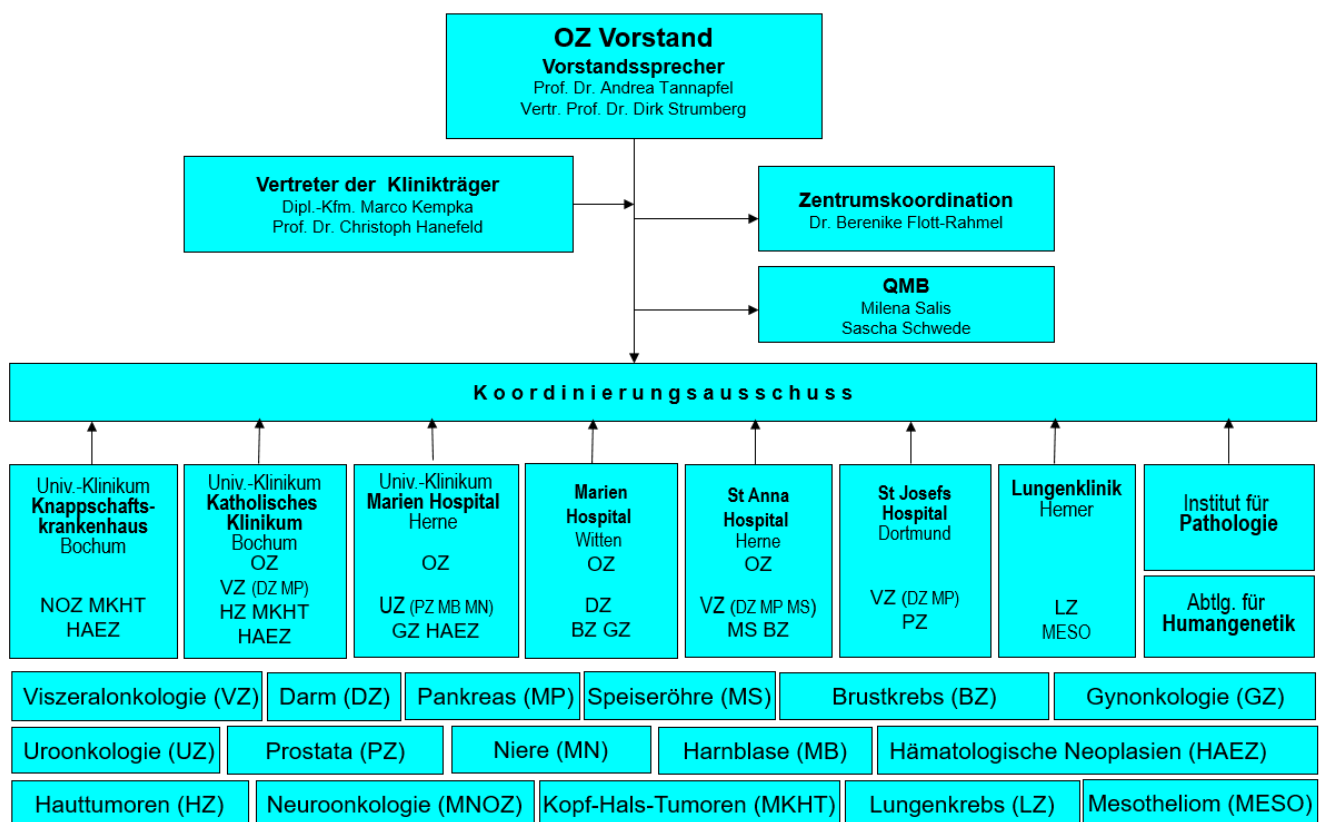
OZ Vorstand
Vorstandssprecher
Prof. Dr. Andrea Tannapfel
Vertr. Prof. Dr. Dirk Strumberg

Vertreter der Klinikträger
Dipl.-Kfm. Marco Kempka
Prof. Dr. Christoph Hanefeld

Zentrumskoordination
Dr. Berenike Flott-Rahmel

QMB
Milena Salis
Sascha Schwede

Koordinierungsausschuss

Univ.-Klinikum
Knappschaftskrankenhaus
Bochum
NOZ MKHT
HAEZ

Univ.-Klinikum
Katholisches Klinikum
Bochum
OZ
VZ (DZ MP)
HZ MKHT
HAEZ

Univ.-Klinikum
Marien Hospital
Herne
OZ
UZ (PZ MB MN)
GZ HAEZ

Marien Hospital
Witten
OZ
DZ
BZ GZ

St Anna Hospital
Herne
OZ
VZ (DZ MP MS)
MS BZ

St Josefs Hospital
Dortmund
VZ (DZ MP)
PZ

Lungenklinik
Hemer
LZ
MESO

Institut für
Pathologie

Abtlg. für
Humangenetik

| Viszeralonkologie (VZ) | Darm (DZ) | Pankreas (MP) | Speiseröhre (MS) | Brustkrebs (BZ) | Gynonkologie (GZ) |
|---|---|---|---|---|---|
| Uroonkologie (UZ) | Prostata (PZ) | Niere (MN) | Harnblase (MB) | Hämatologische Neoplasien (HAEZ) | |
| Hauttumoren (HZ) | Neuroonkologie (MNOZ) | Kopf-Hals-Tumoren (MKHT) | Lungenkrebs (LZ) | Mesotheliom (MESO) | |